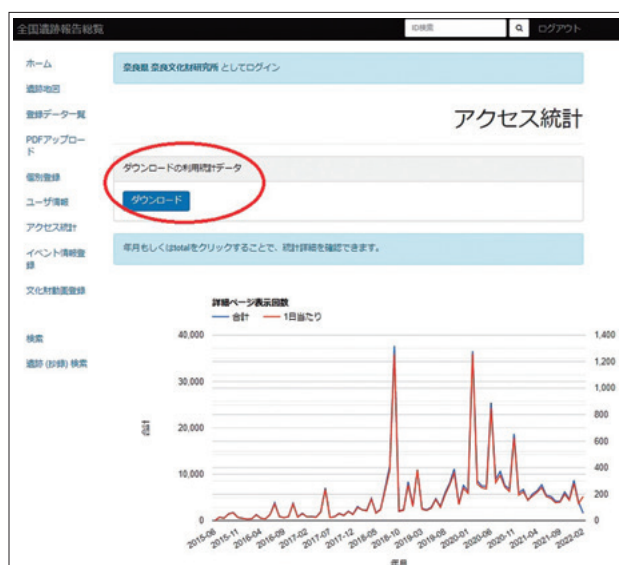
全国遺跡報告総覧

ID検索

ログアウト

ホーム

遺跡地図

登録データ一覧

PDFアップロード

個別登録

ユーザ情報

アクセス統計

イベント情報登録

文化財動画登録

検索

遺跡（抄録）検索

奈良県 奈良文化財研究所 としてログイン

アクセス統計

ダウンロードの利用統計データ

ダウンロード

年月もしくはtotalをクリックすることで、統計詳細を確認できます。

詳細ページ表示回数

合計 1日当たり

40,000
30,000
20,000
10,000
0

1,400
1,200
1,000
800
600
400
200
0

合計

2015-06 2015-11 2016-04 2016-09 2017-02 2017-07 2017-12 2018-05 2018-10 2019-03 2019-08 2020-01 2020-06 2020-11 2021-04 2021-09 2022-02

年月